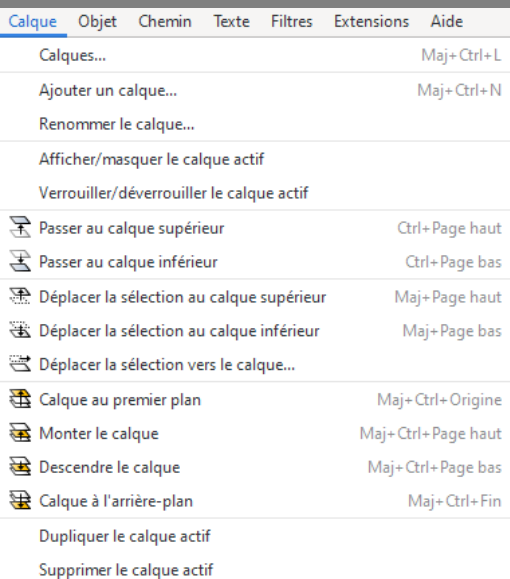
Calque Objet Chemin Texte Filtres Extensions Aide

Calques... Maj+Ctrl+L

Ajouter un calque... Maj+Ctrl+N
Renommer le calque...

Afficher/masquer le calque actif
Verrouiller/déverrouiller le calque actif

Passer au calque supérieur Ctrl+Page haut
Passer au calque inférieur Ctrl+Page bas

Déplacer la sélection au calque supérieur Maj+Page haut
Déplacer la sélection au calque inférieur Maj+Page bas
Déplacer la sélection vers le calque...

Calque au premier plan Maj+Ctrl+Origine
Monter le calque Maj+Ctrl+Page haut
Descendre le calque Maj+Ctrl+Page bas
Calque à l'arrière-plan Maj+Ctrl+Fin

Dupliquer le calque actif
Supprimer le calque actif